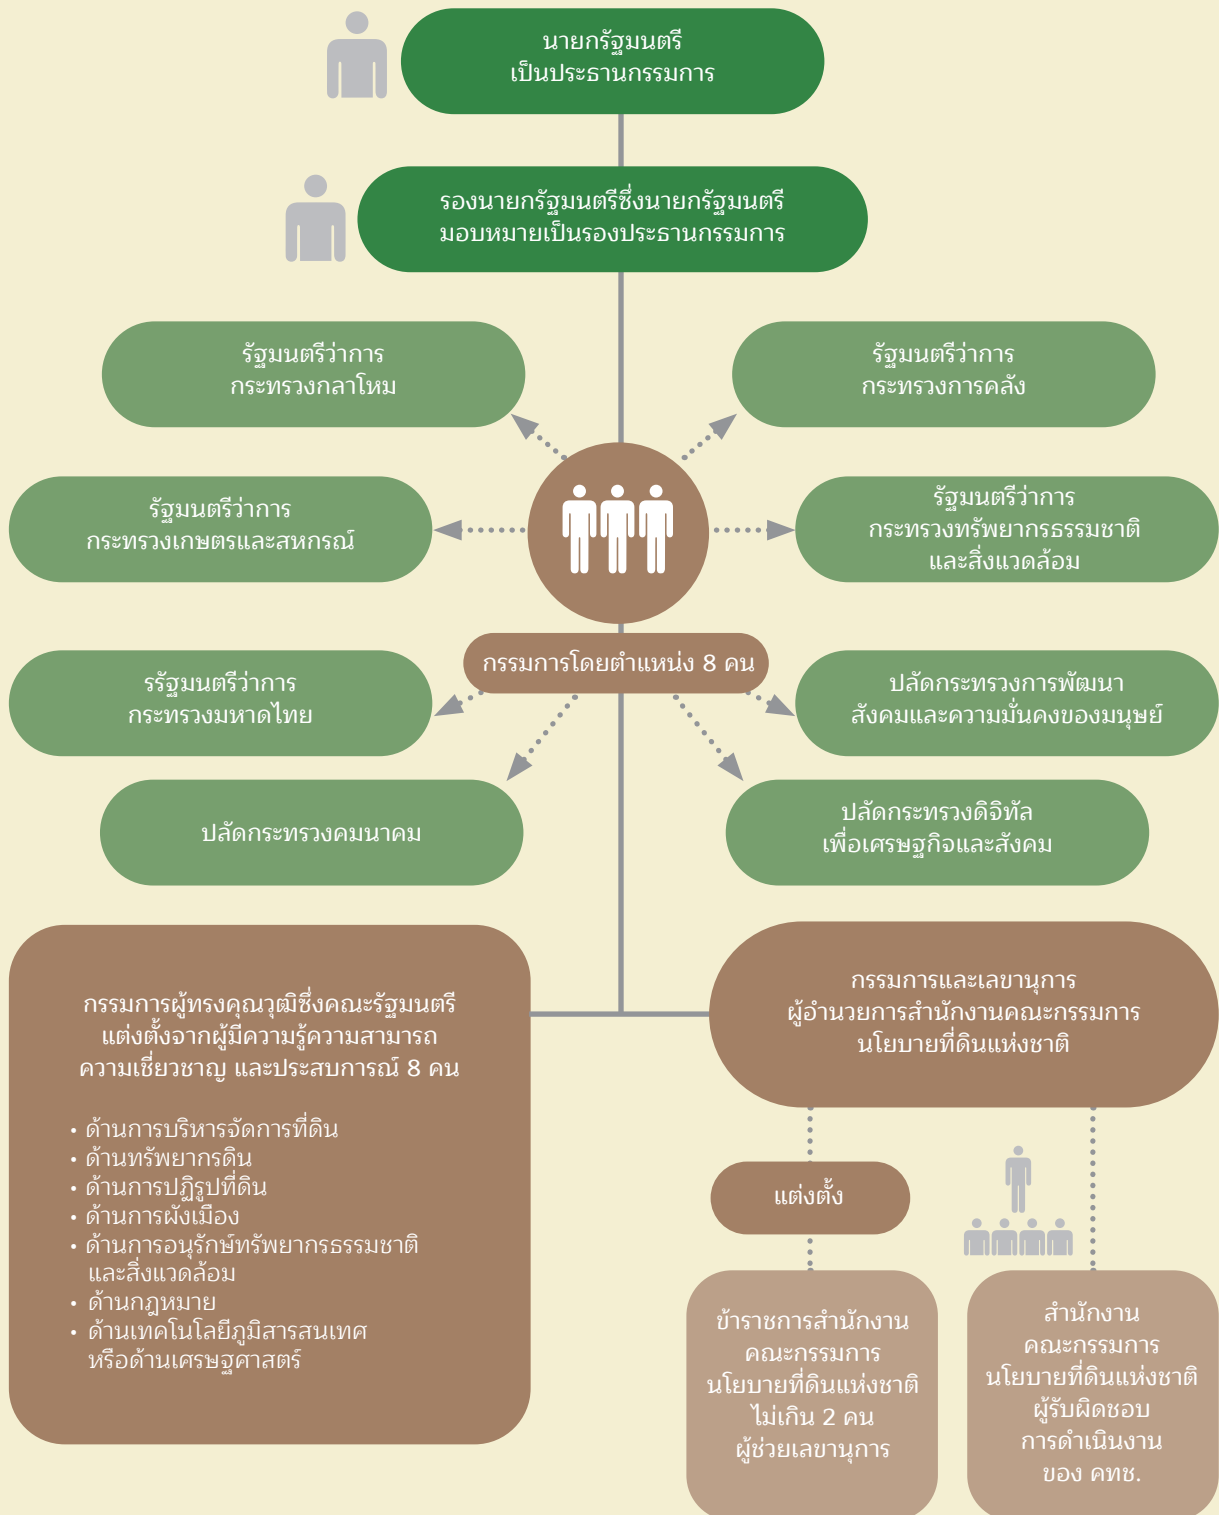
นายกรัฐมนตรี
เป็นประธานกรรมการ

รองนายกรัฐมนตรีซึ่งนายกรัฐมนตรี
มอบหมายเป็นรองประธานกรรมการ

รัฐมนตรีว่าการ
กระทรวงกลาโหม

รัฐมนตรีว่าการ
กระทรวงการคลัง

รัฐมนตรีว่าการ
กระทรวงเกษตรและสหกรณ์

รัฐมนตรีว่าการ
กระทรวงทรัพยากรธรรมชาติ
และสิ่งแวดล้อม

กรรมการโดยตำแหน่ง 8 คน

รรัฐมนตรีว่าการ
กระทรวงมหาดไทย

ปลัดกระทรวงการพัฒนา
สังคมและความมั่นคงของมนุษย์

ปลัดกระทรวงคมนาคม

ปลัดกระทรวงดิจิทัล
เพื่อเศรษฐกิจและสังคม

กรรมการผู้ทรงคุณวุฒิซึ่งคณะรัฐมนตรี
แต่งตั้งจากผู้มีความรู้ความสามารถ
ความเชี่ยวชาญ และประสบการณ์ 8 คน

• ด้านการบริหารจัดการที่ดิน
• ด้านทรัพยากรดิน
• ด้านการปฏิรูปที่ดิน
• ด้านการผังเมือง
• ด้านการอนุรักษ์ทรัพยากรธรรมชาติ และสิ่งแวดล้อม
• ด้านกฎหมาย
• ด้านเทคโนโลยีภูมิสารสนเทศ หรือด้านเศรษฐศาสตร์

กรรมการและเลขานุการ
ผู้อำนวยการสำนักงานคณะกรรมการ
นโยบายที่ดินแห่งชาติ

แต่งตั้ง

ข้าราชการสำนักงาน
คณะกรรมการ
นโยบายที่ดินแห่งชาติ
ไม่เกิน 2 คน
ผู้ช่วยเลขานุการ

สำนักงาน
คณะกรรมการ
นโยบายที่ดินแห่งชาติ
ผู้รับผิดชอบ
การดำเนินงาน
ของ คทช.